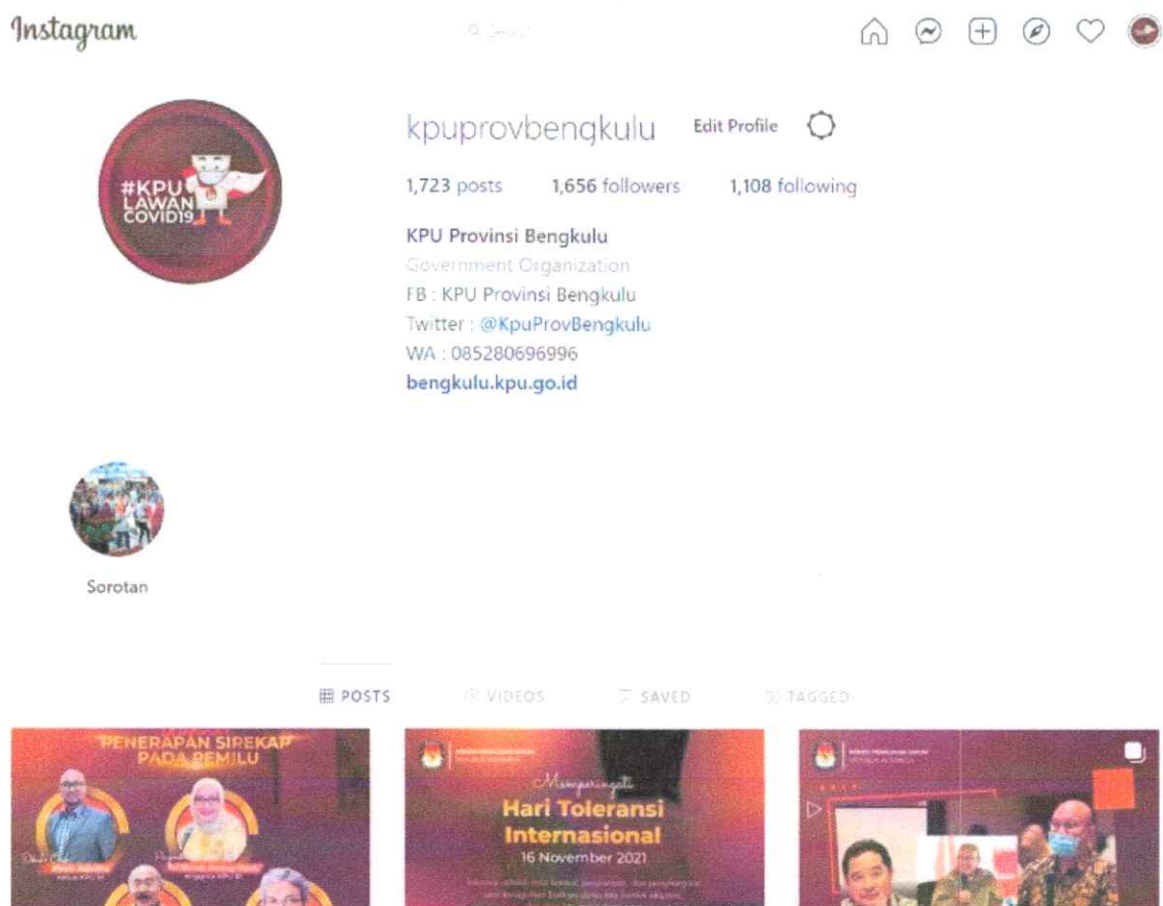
Instagram

Search

kpuprovbengkulu Edit Profile

1,723 posts 1,656 followers 1,108 following

KPU Provinsi Bengkulu
Government Organization
FB : KPU Provinsi Bengkulu
Twitter : @KpuProvBengkulu
WA : 085280696996
bengkulu.kpu.go.id

#KPU LAWAN COVID19

Sorotan

POSTS VIDEOS SAVED TAGGED

PENERAPAN SIREKAP PADA PEMILU

Memperingati
Hari Toleransi Internasional
16 November 2021